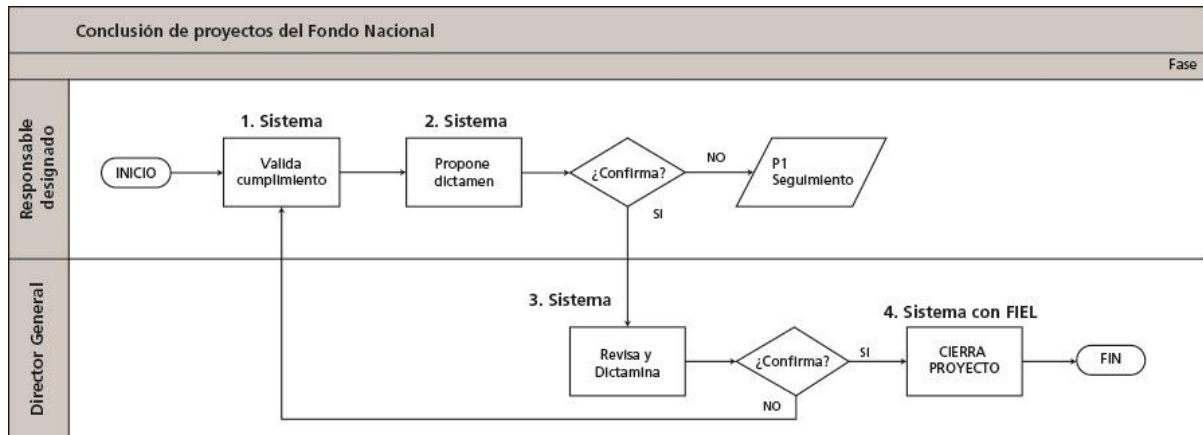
Conclusión de proyectos del Fondo Nacional

Fase

Responsable designado

1. Sistema

2. Sistema

INICIO

Valida cumplimiento

Propone dictamen

¿Confirma?

NO

P1 Seguimiento

SI

Director General

3. Sistema

4. Sistema con FIEL

Revisa y Dictamina

¿Confirma?

SI

CIERRA PROYECTO

FIN

NO